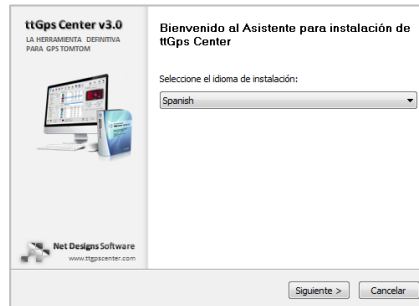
ttGps Center v3.0
LA HERRAMIENTA DEFINITIVA PARA GPS TOMTOM

Net Designs Software
www.ttgpscenter.com

Bienvenido al Asistente para instalación de ttGps Center

Seleccione el idioma de instalación:

Spanish

Siguiente >
Cancelar